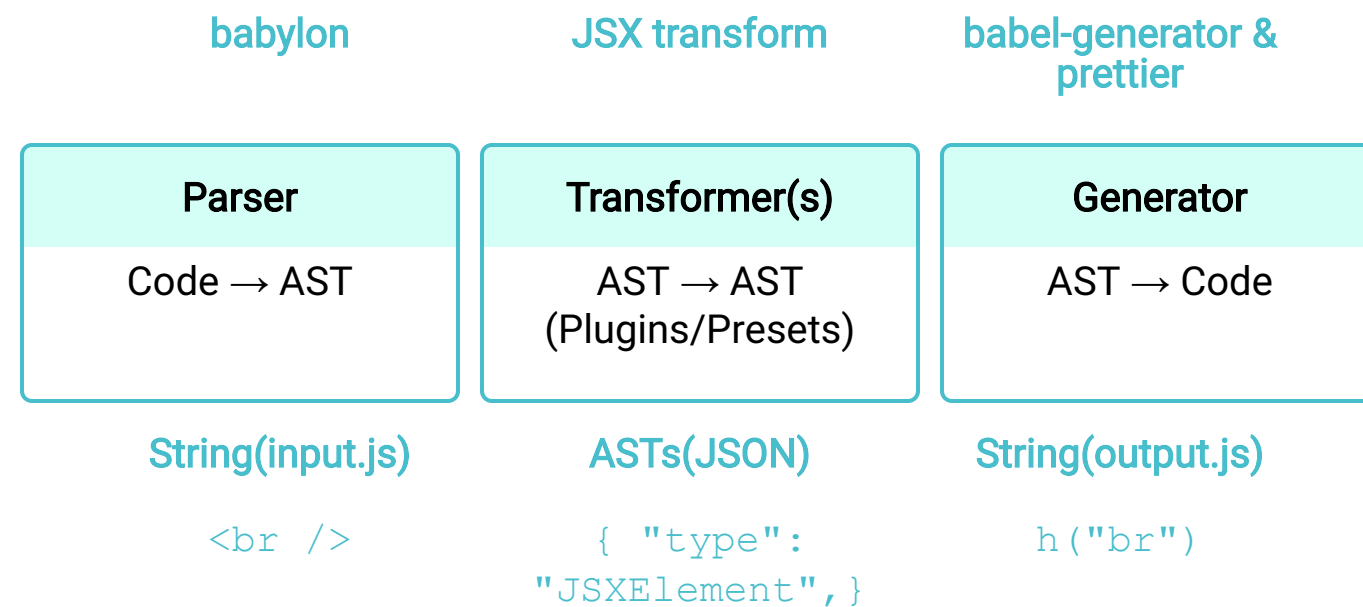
babylon

JSX transform

babel-generator & prettier

Parser

Code → AST

Transformer(s)

AST → AST
(Plugins/Presets)

Generator

AST → Code

String(input.js)

ASTs(JSON)

String(output.js)

<br />

{ "type": "JSXElement",}

h("br")